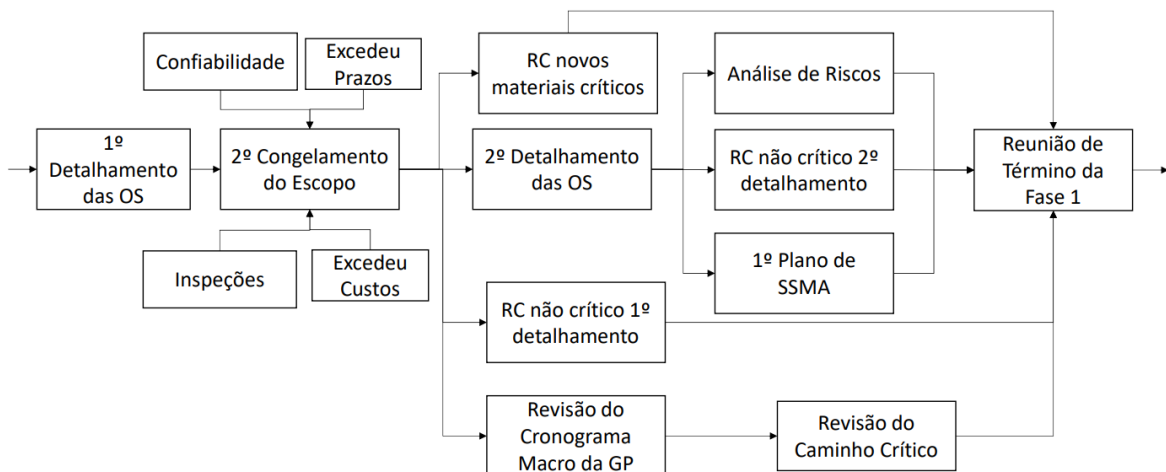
Confiabilidade

Excedeu Prazos

1º Detalhamento das OS

2º Congelamento do Escopo

Inspeções

Excedeu Custos

RC novos materiais críticos

2º Detalhamento das OS

RC não crítico 1º detalhamento

Revisão do Cronograma Macro da GP

Análise de Riscos

RC não crítico 2º detalhamento

1º Plano de SSMA

Revisão do Caminho Crítico

Reunião de Término da Fase 1